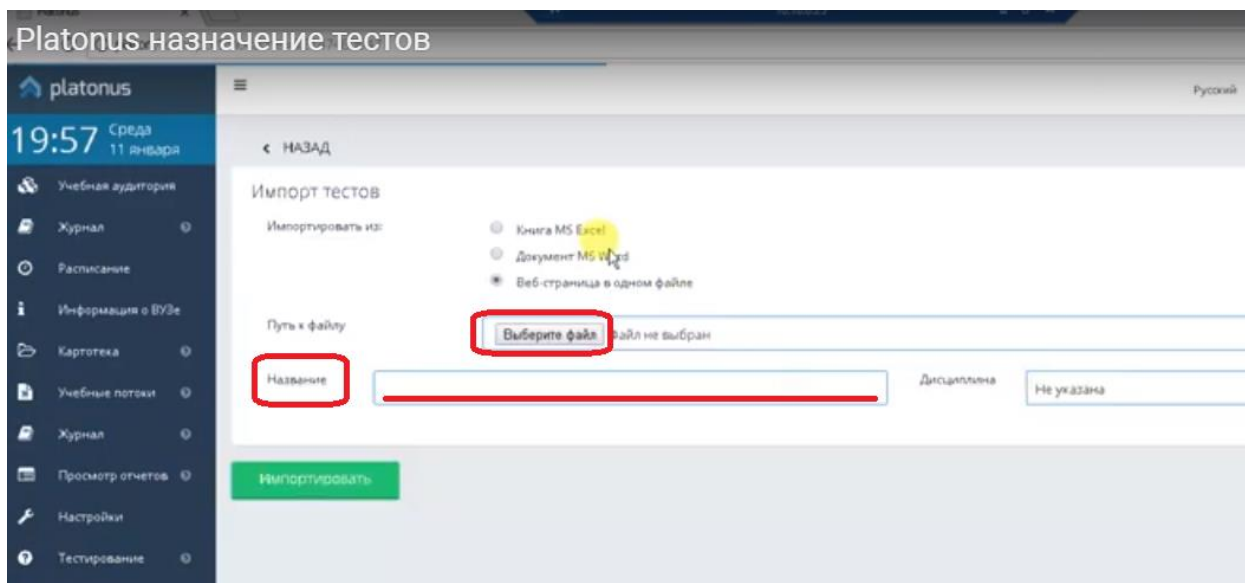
Platonus назначение тестов

platonus

19:57 Среда 11 января

Учебная аудитория

Журнал

Расписание

Информация о ВУЗе

Картотека

Учебные потоки

Журнал

Просмотр отчетов

Настройки

Тестирование

≡

Русский

‹ НАЗАД

Импорт тестов

Импортировать из:

Книга MS Excel

Документ MS Word

Веб-страница в одном файле

Путь к файлу

Выберите файл Файл не выбран

Название

Дисциплина

Не указана

Импортировать